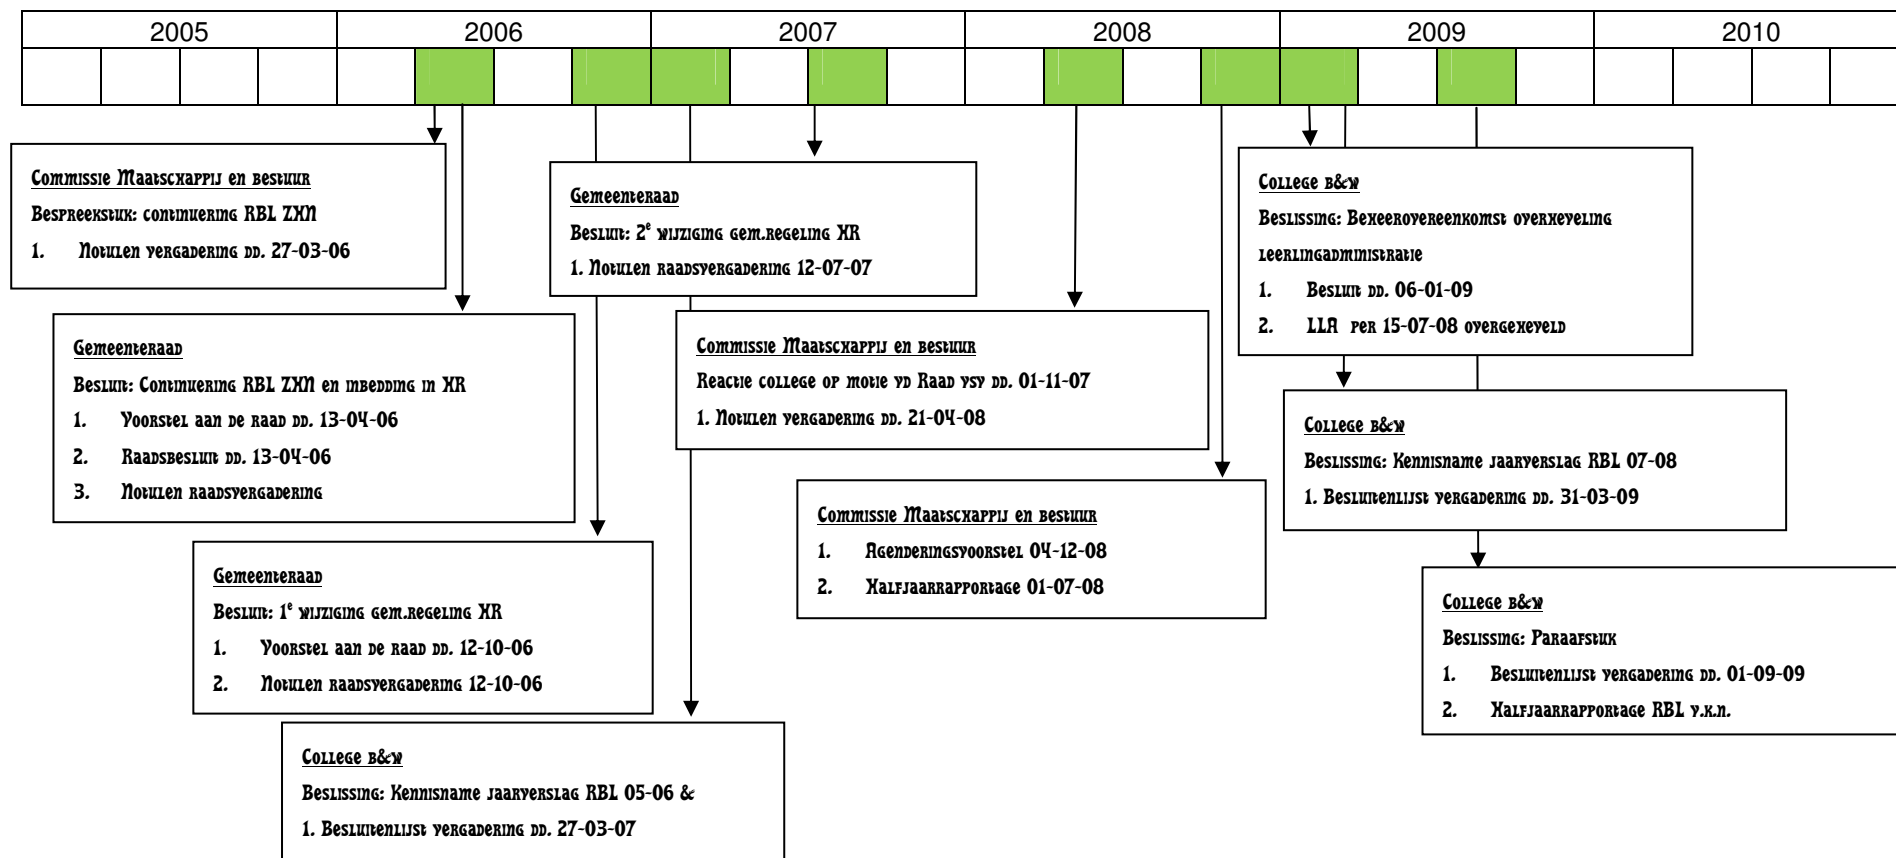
| 2005 | 2006 | 2007 | 2008 | 2009 | 2010 |
|---|---|---|---|---|---|

Commissie Maatschappij en bestuur
Bespreekstuk: continuering RBL ZHN
1. Notulen vergadering dd. 27-03-06

Gemeenteraad
Besluit: Continuering RBL ZHN en inbedding in HR
1. Voorstel aan de raad dd. 13-04-06
2. Raadsbesluit dd. 13-04-06
3. Notulen raadsvergadering

Gemeenteraad
Besluit: 1$^{e}$ wijziging gem.regeling HR
1. Voorstel aan de raad dd. 12-10-06
2. Notulen raadsvergadering 12-10-06

College B&W
Beslissing: Kennisname jaarverslag RBL 05-06 &
1. Besluitenlijst vergadering dd. 27-03-07

Gemeenteraad
Besluit: 2$^{e}$ wijziging gem.regeling HR
1. Notulen raadsvergadering 12-07-07

Commissie Maatschappij en bestuur
Reactie college op motie vd Raad vsv dd. 01-11-07
1. Notulen vergadering dd. 21-04-08

Commissie Maatschappij en bestuur
1. Agenderingsvoorstel 04-12-08
2. Halfjaarrapportage 01-07-08

College B&W
Beslissing: Beheerovereenkomst overheveling leerlingadministratie
1. Besluit dd. 06-01-09
2. LLA per 15-07-08 overgeheveld

College B&W
Beslissing: Kennisname jaarverslag RBL 07-08
1. Besluitenlijst vergadering dd. 31-03-09

College B&W
Beslissing: Paraafstuk
1. Besluitenlijst vergadering dd. 01-09-09
2. Halfjaarrapportage RBL v.k.n.